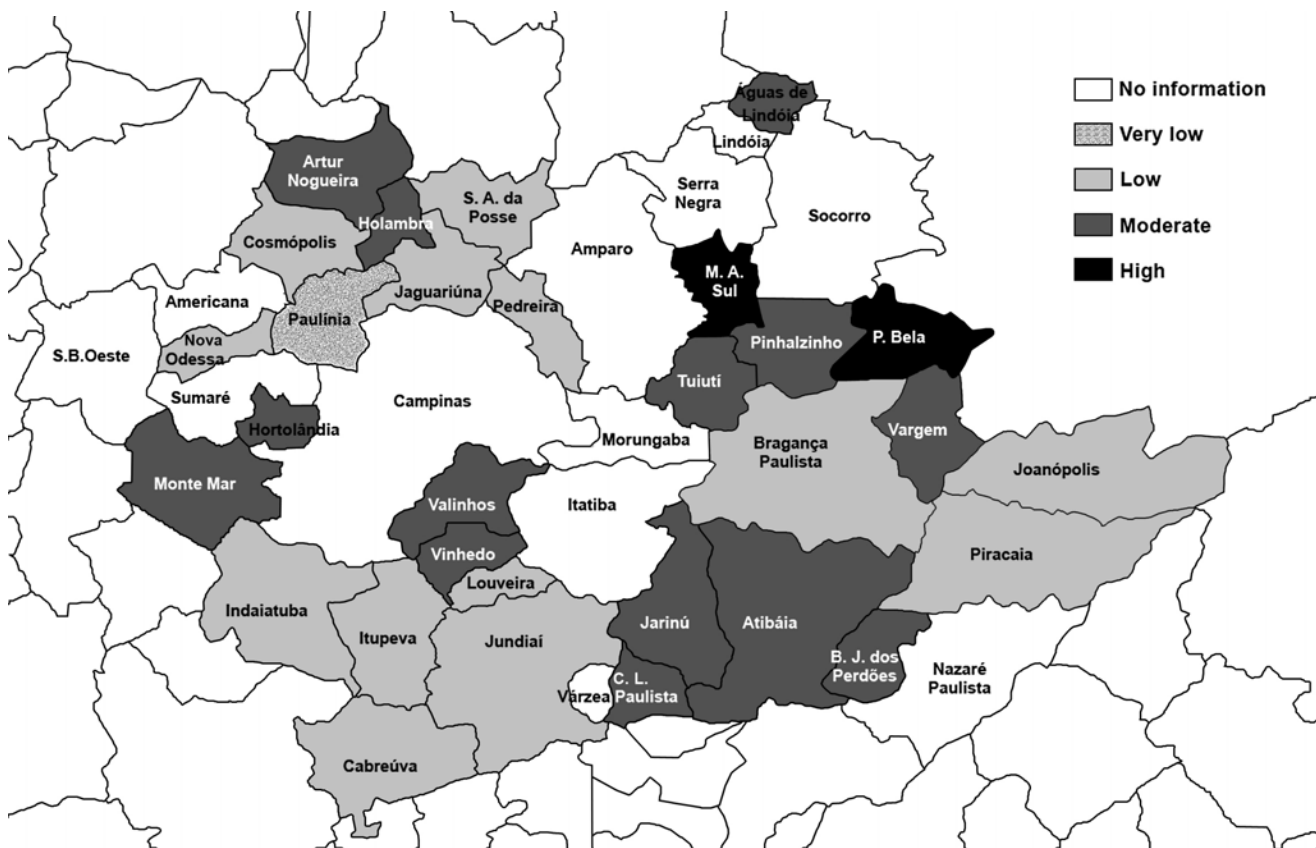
Águas de Lindóia
No information
Very low
Low
Moderate
High
Lindóia
Artur Nogueira
Serra Negra
S. A. da Posse
Socorro
Holambra
Cosmópolis
Amparo
M. A. Sul
Jaguariúna
Americana
Paulínia
Pedreira
P. Bela
Pinhalzinho
Nova Odessa
S.B.Oeste
Tuiuti
Sumaré
Campinas
Hortolândia
Vargem
Morungaba
Bragança Paulista
Joanópolis
Monte Mar
Valinhos
Itatiba
Vinhedo
Piracaia
Louveira
Indaiatuba
Itupeva
Jundiaí
Jarinú
Atibáia
B. J. dos Perdões
Nazaré Paulista
C. L. Paulista
Várzea
Cabreúva